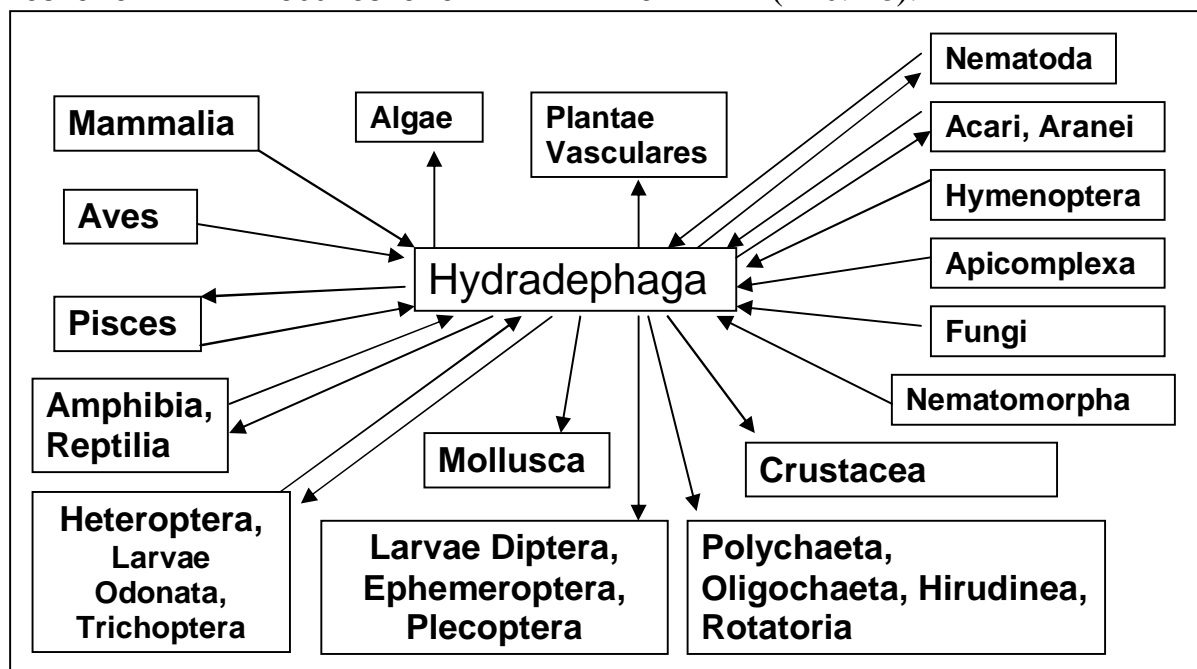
Mammalia

Algae

Plantae Vasculares

Nematoda

Acari, Aranei

Hymenoptera

Aves

Hydradephaga

Apicomplexa

Pisces

Fungi

Nematomorpha

Amphibia, Reptilia

Mollusca

Crustacea

Heteroptera, Larvae Odonata, Trichoptera

Larvae Diptera, Ephemeroptera, Plecoptera

Polychaeta, Oligochaeta, Hirudinea, Rotatoria